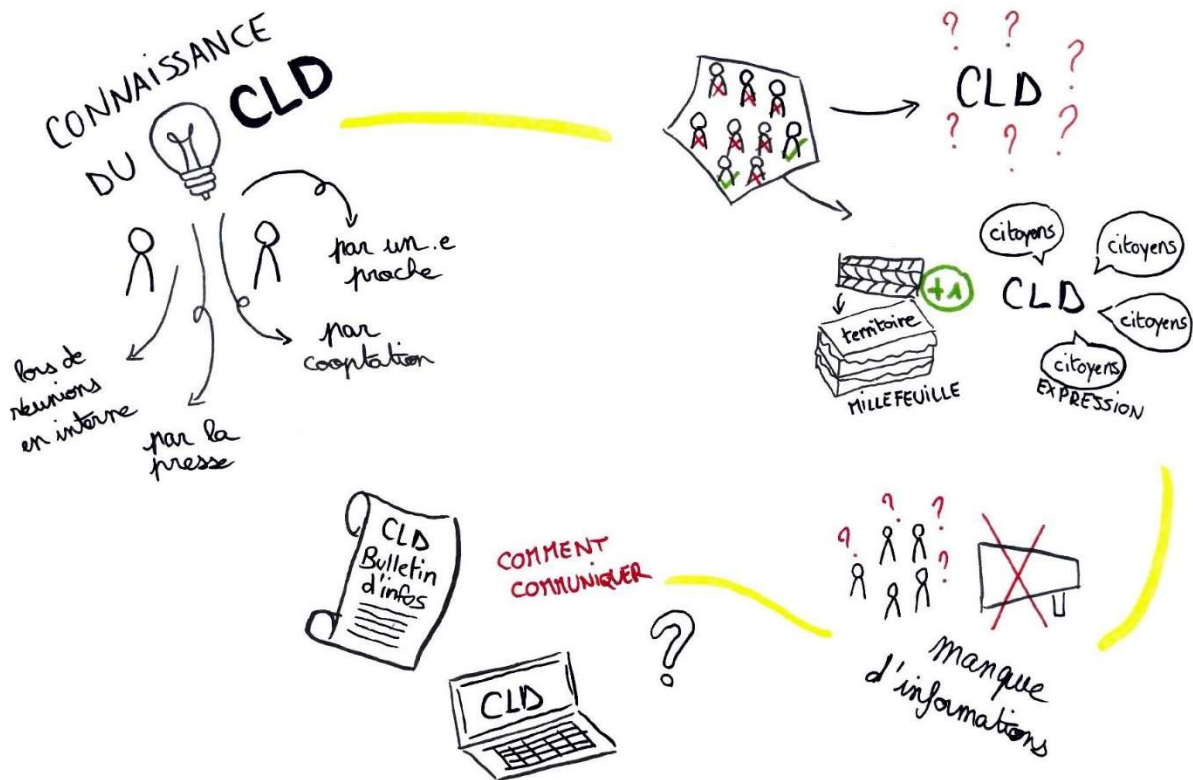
CONNAISSANCE DU CLD

par un.e proche

par cooptation

lors de réunions en interne

par la presse

? ? ?
CLD
? ? ?

+1

territoire

MILLEFEUILLE

citoyens

citoyens

CLD

citoyens

citoyens

EXPRESSION

CLD Bulletin d'infos

COMMENT COMMUNIQUER

?

CLD

? ? ? ?

manque d'informations